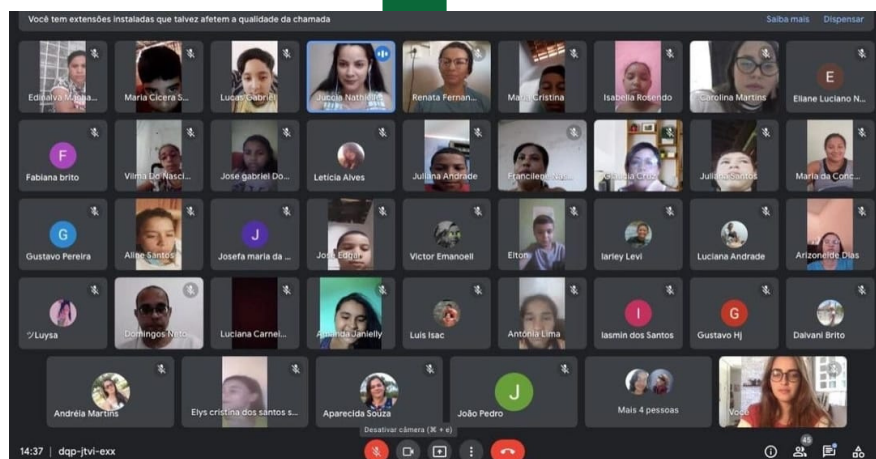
Você tem extensões instaladas que talvez afetem a qualidade da chamada

Saiba mais Dispensar

Edinalva Maria...
Maria Cicera S...
Lucas Gabriel
Juccia Nathielle
Renata Fernan...
Maria Cristina
Isabella Rosendo
Carolina Martins
E
Eliane Luciano N...

F
Fabiana brito
Vilma Do Nasci...
Jose gabriel Do...
Leticia Alves
Julliana Andrade
Francileide...
Claudia Cruz
Juliana Santos
Maria da Conc...

G
Gustavo Pereira
Aline Santos
J
Josefa maria da ...
Jose Edgar
Victor Emanoell
Elton
Iarley Levi
Luciana Andrade
Arizonelde Dias

ツLuysa
Domingos Neto
Luciana Carnei...
Amanda Janielly
Luis Isac
Antonia Lima
I
Iasmin dos Santos
G
Gustavo Hj
Daivani Brito

Andréia Martins
Elys cristina dos santos s...
Aparecida Souza
J
João Pedro
Mais 4 pessoas
Você

Desativar câmera (⌘ + e)

14:37 | dqp-jtvi-exx

45